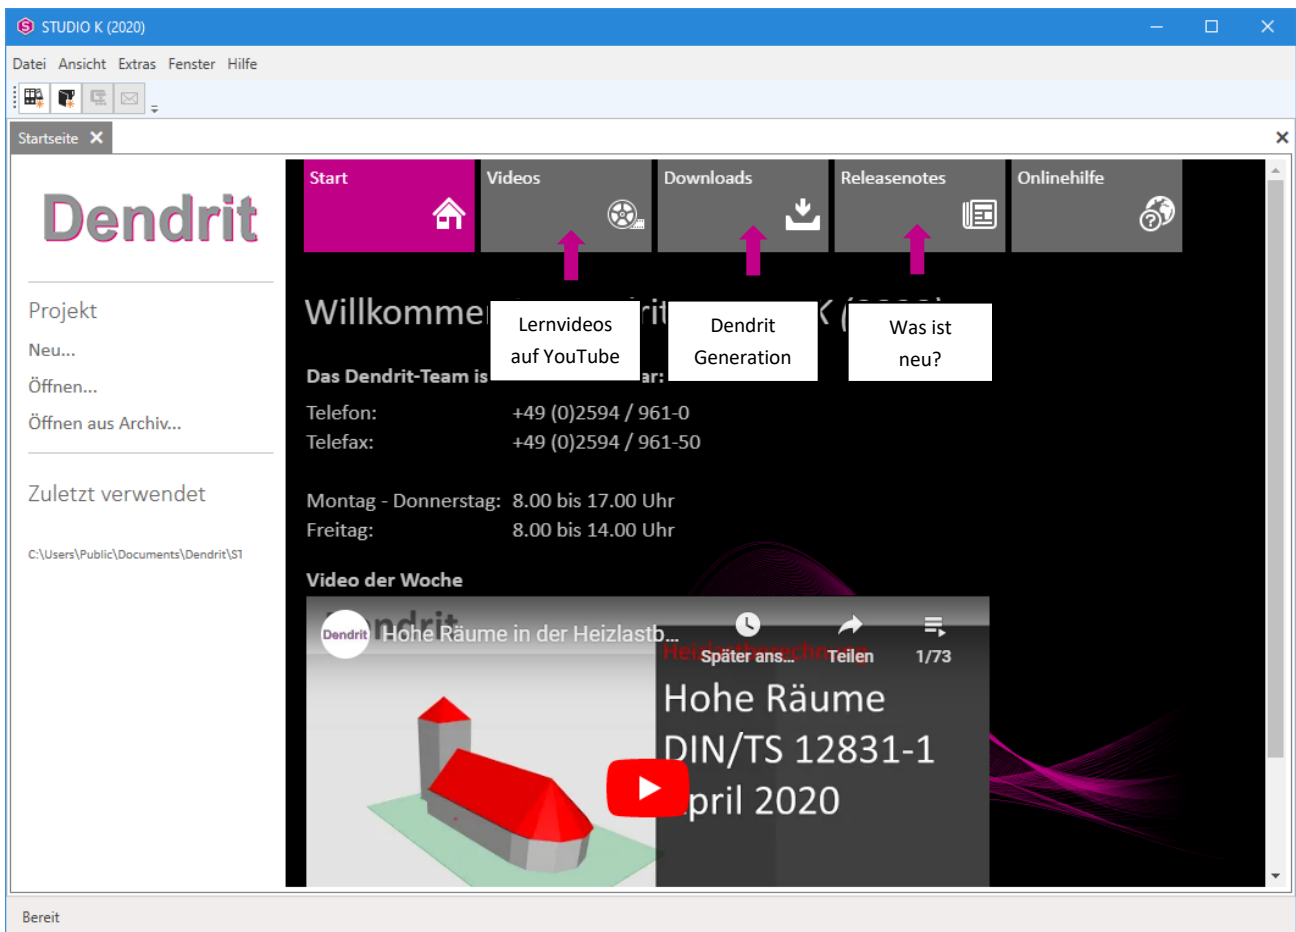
STUDIO K (2020)

Datei Ansicht Extras Fenster Hilfe

Startseite

Dendrit

Projekt

Neu...

Öffnen...

Öffnen aus Archiv...

Zuletzt verwendet

C:\Users\Public\Documents\Dendrit\S1

Start

Videos

Downloads

Releasenotes

Onlinehilfe

Willkomme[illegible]rit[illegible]K (2020)

Lernvideos auf YouTube

Dendrit Generation

Was ist neu?

Das Dendrit-Team is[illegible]ar:

Telefon: +49 (0)2594 / 961-0
Telefax: +49 (0)2594 / 961-50

Montag - Donnerstag: 8.00 bis 17.00 Uhr
Freitag: 8.00 bis 14.00 Uhr

Video der Woche

Dendrit Hohe Räume in der Heizlastb...

Später ans... Teilen 1/73

Heizlastberechnung

Hohe Räume
DIN/TS 12831-1
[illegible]pril 2020

Bereit